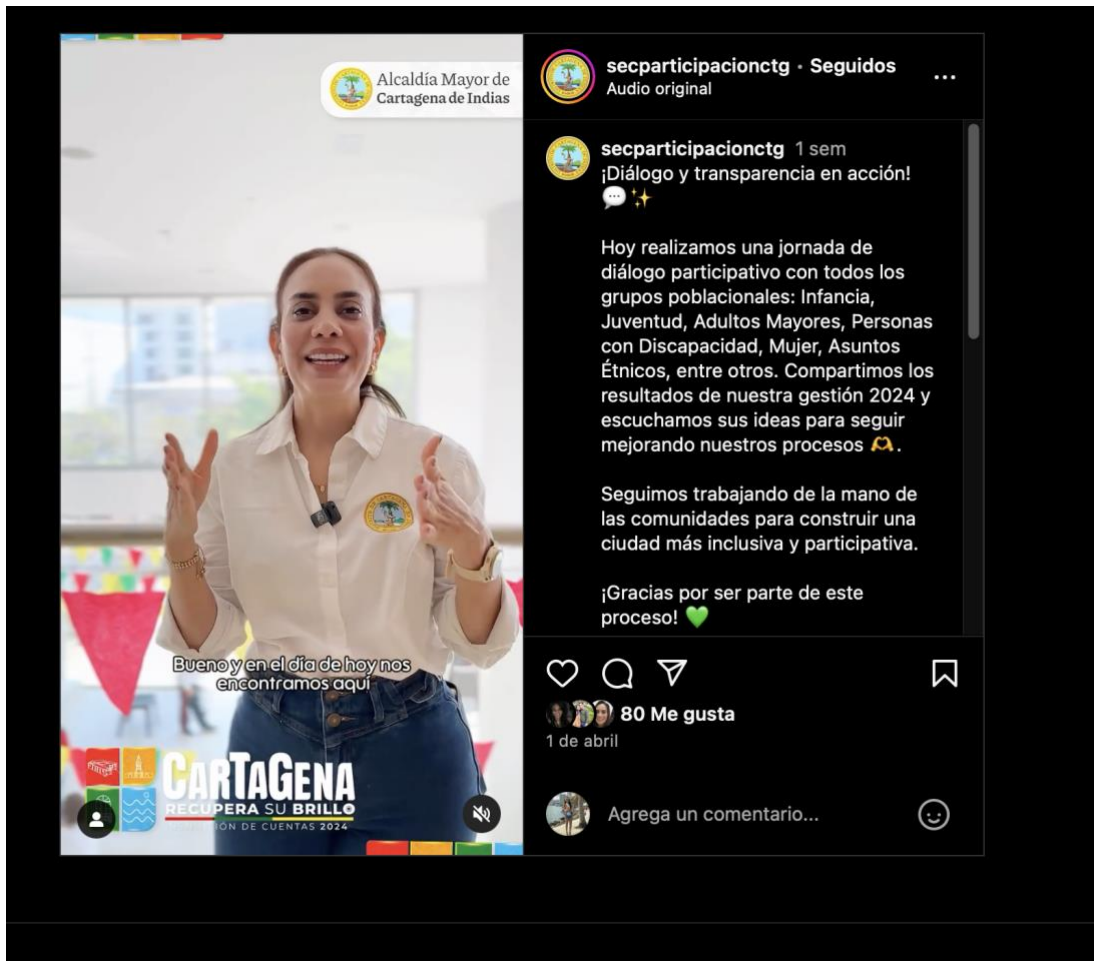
Alcaldía Mayor de Cartagena de Indias

Bueno y en el dia de hoy nos encontramos aquí

CARTAGENA
RECUPERA SU BRILLO
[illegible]IÓN DE CUENTAS 2024

secparticipacionctg • Seguidos
Audio original

secparticipacionctg 1 sem
¡Diálogo y transparencia en acción! 💬✨

Hoy realizamos una jornada de diálogo participativo con todos los grupos poblacionales: Infancia, Juventud, Adultos Mayores, Personas con Discapacidad, Mujer, Asuntos Étnicos, entre otros. Compartimos los resultados de nuestra gestión 2024 y escuchamos sus ideas para seguir mejorando nuestros procesos 🫶.

Seguimos trabajando de la mano de las comunidades para construir una ciudad más inclusiva y participativa.

¡Gracias por ser parte de este proceso! 💚

80 Me gusta
1 de abril

Agrega un comentario...